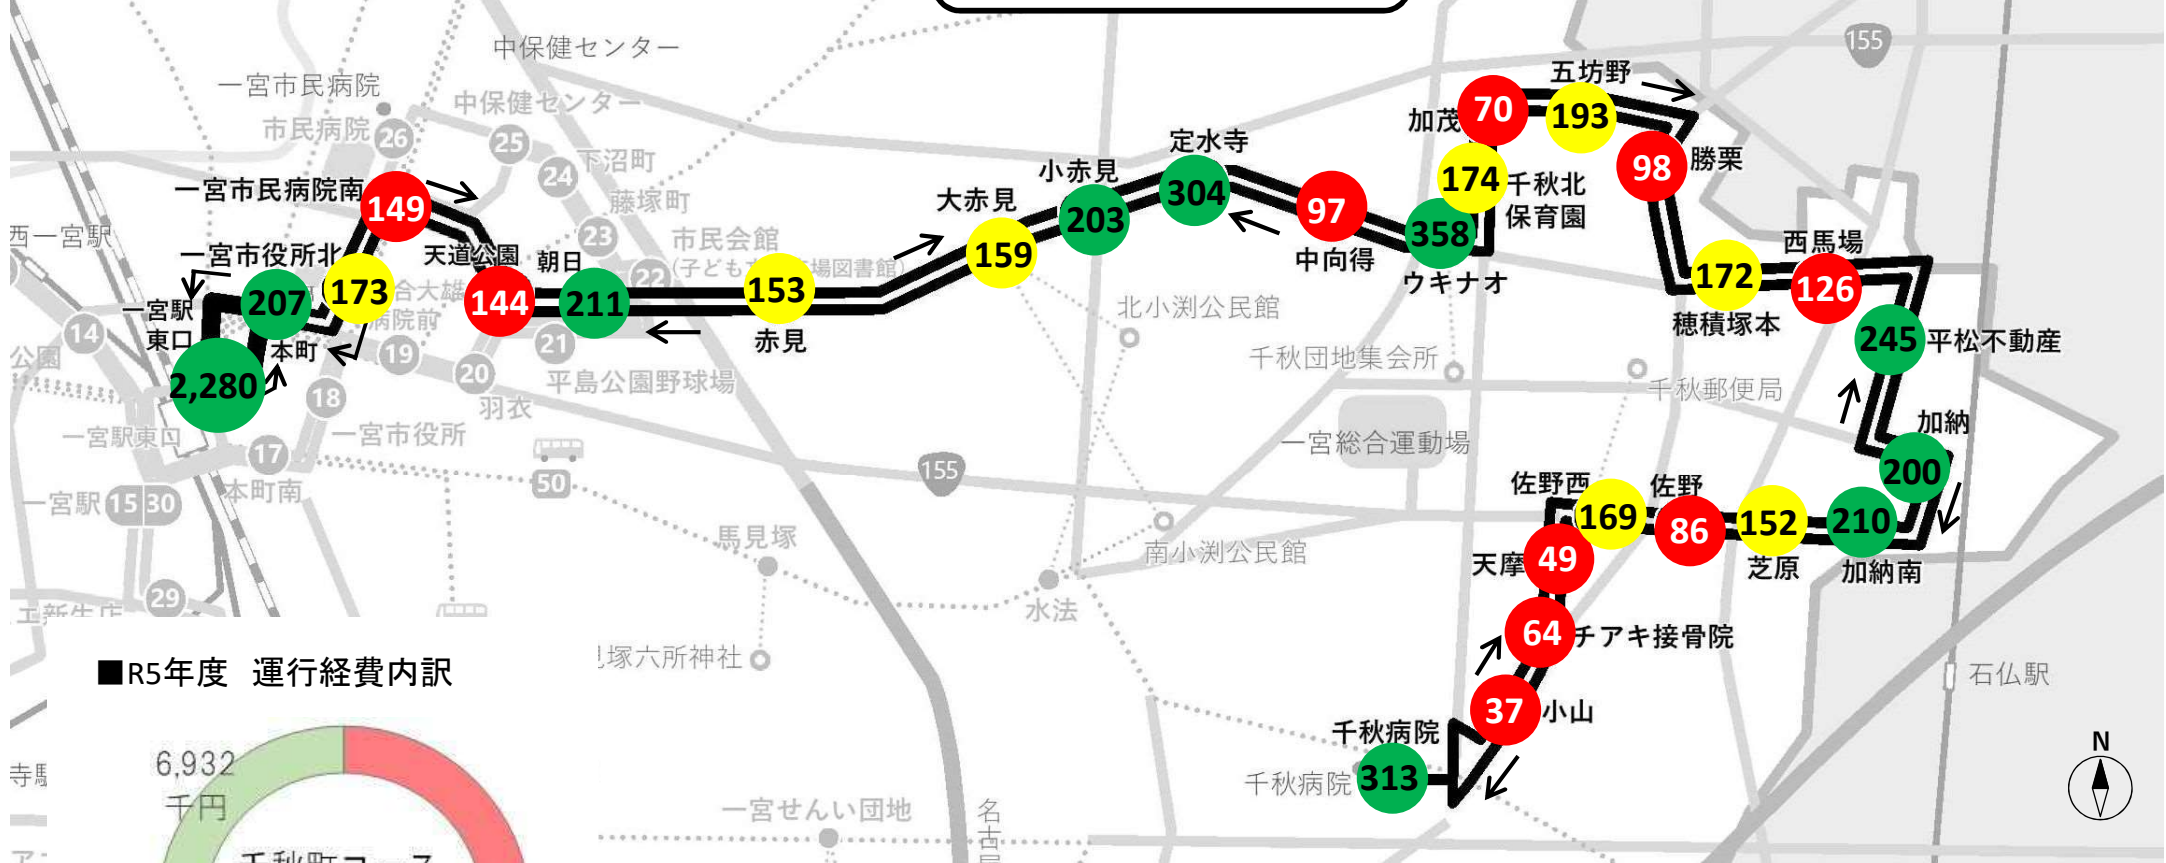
中保健センター
一宮市民病院
中保健センター
市民病院
26
25
24
下沼町
藤塚町
一宮市民病院南
149
天道公園
23
市民会館
(子ども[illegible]場図書館)
朝日
22
西一宮駅
一宮市役所北
207
173
合大雄
病院前
144
211
153
赤見
159
大赤見
203
小赤見
304
定水寺
97
中向得
358
ウキナオ
174
千秋北
保育園
70
加茂
193
五坊野
98
勝栗
155
一宮駅
東口
2,280
本町
14
公園
19
20
21
平島公園野球場
18
羽衣
一宮市役所
一宮駅東口
17
本町南
一宮駅
15
30
50
155
29
北小渕公民館
千秋団地集会所
千秋郵便局
一宮総合運動場
172
穂積塚本
126
西馬場
245
平松不動産
加納
200
佐野西
169
佐野
86
152
芝原
210
加納南
49
天摩
64
チアキ接骨院
37
小山
千秋病院
千秋病院
313
南小渕公民館
馬見塚
水法
塚六所神社
石仏駅
一宮せんい団地
名古屋
N
■R5年度　運行経費内訳
6,932
千円
千秋町コース
寺